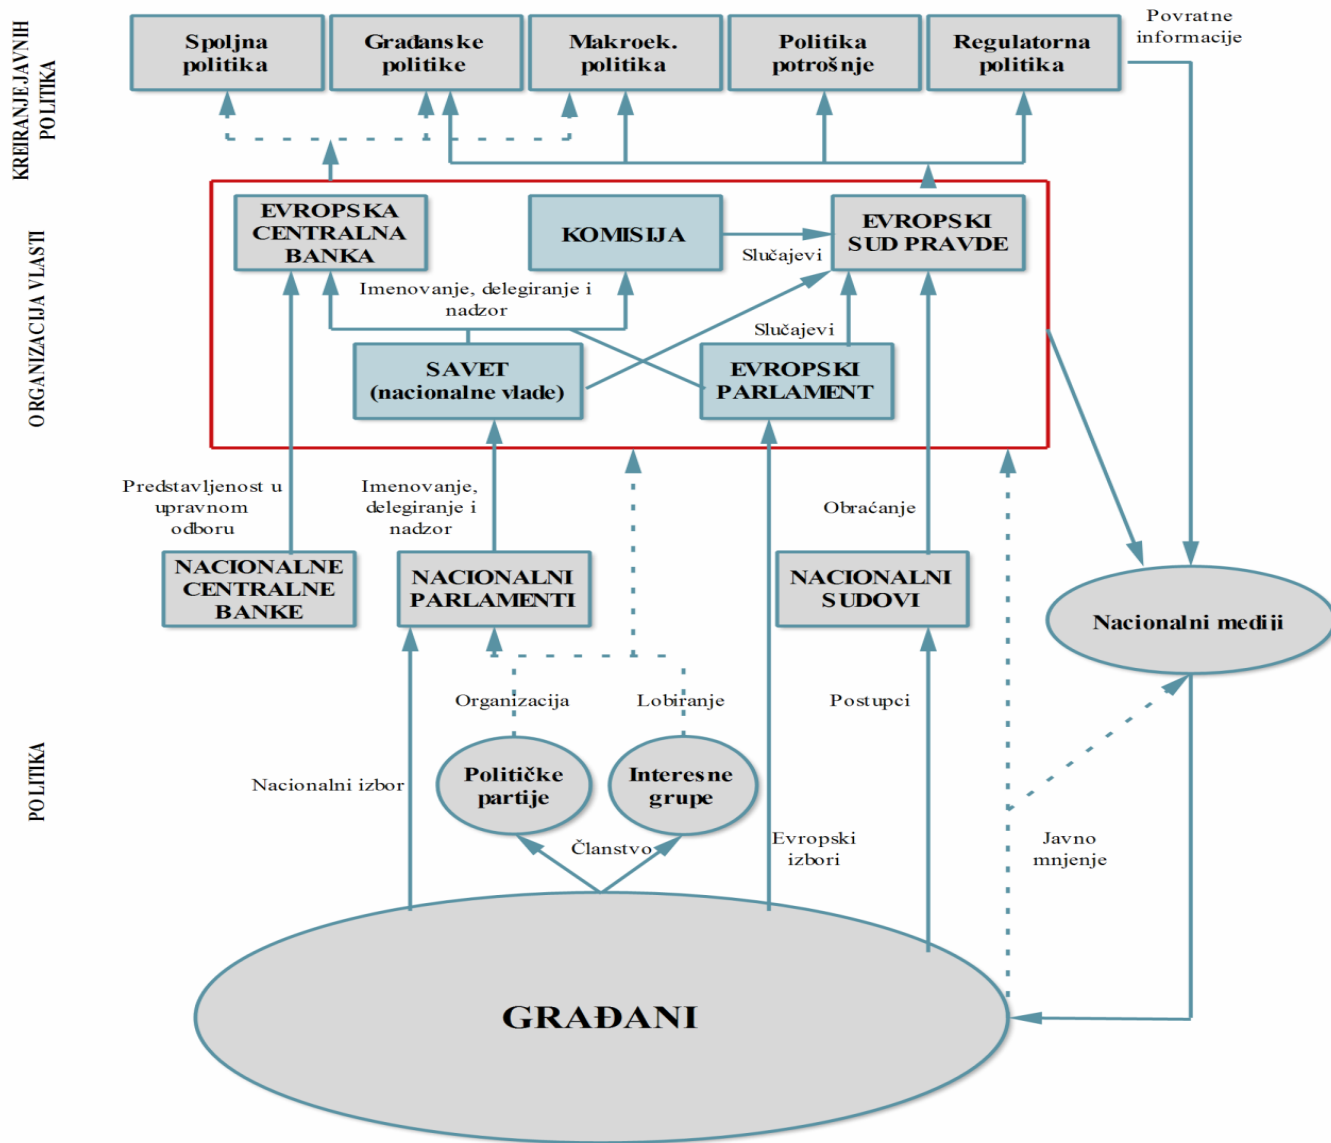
KREIRANJE JAVNIH POLITIKA

Spoljna politika

Građanske politike

Makroek. politika

Politika potrošnje

Regulatorna politika

Povratne informacije

ORGANIZACIJA VLASTI

EVROPSKA CENTRALNA BANKA

KOMISIJA

EVROPSKI SUD PRAVDE

Slučajevi

Imenovanje, delegiranje i nadzor

Slučajevi

SAVET (nacionalne vlade)

EVROPSKI PARLAMENT

Predstavljenost u upravnom odboru

Imenovanje, delegiranje i nadzor

Obraćanje

NACIONALNE CENTRALNE BANKE

NACIONALNI PARLAMENTI

NACIONALNI SUDOVI

Nacionalni mediji

POLITIKA

Organizacija

Lobiranje

Postupci

Nacionalni izbor

Političke partije

Interesne grupe

Članstvo

Evropski izbori

Javno mnjenje

GRAĐANI